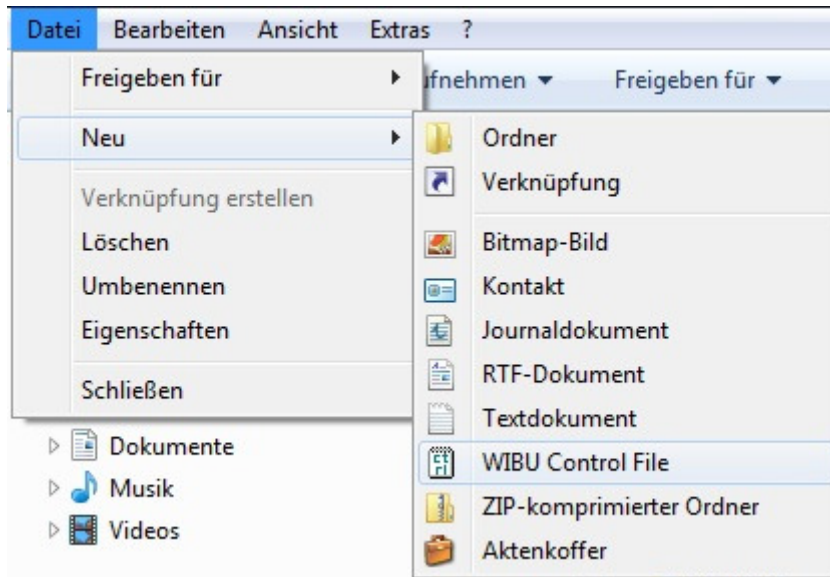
Datei Bearbeiten Ansicht Extras ?

Freigeben für
Neu
Verknüpfung erstellen
Löschen
Umbenennen
Eigenschaften
Schließen

ufnehmen ▾ Freigeben für ▾

Ordner
Verknüpfung
Bitmap-Bild
Kontakt
Journaldokument
RTF-Dokument
Textdokument
WIBU Control File
ZIP-komprimierter Ordner
Aktenkoffer

Dokumente
Musik
Videos